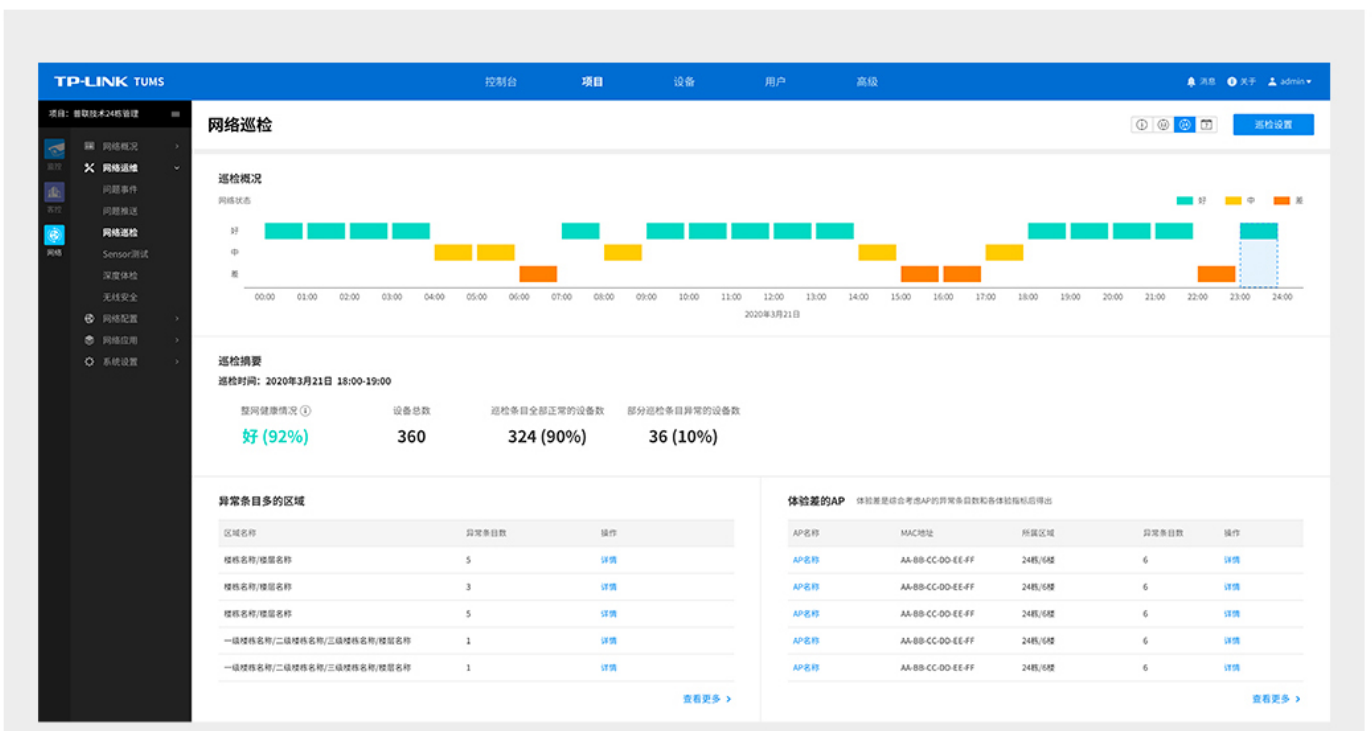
TP-LINK TUMS

控制台 项目 设备 用户 高级

消息 关于 admin

项目：普联技术24栋管理

监控
客控
网络

网络概况
网络运维
问题事件
问题推送
网络巡检
Sensor测试
深度体检
无线安全
网络配置
网络应用
系统设置

网络巡检

巡检设置

巡检概况

网络状态

好 中 差

好
中
差

00:00 01:00 02:00 03:00 04:00 05:00 06:00 07:00 08:00 09:00 10:00 11:00 12:00 13:00 14:00 15:00 16:00 17:00 18:00 19:00 20:00 21:00 22:00 23:00 24:00

2020年3月21日

巡检摘要

巡检时间：2020年3月21日 18:00-19:00

整网健康情况 设备总数 巡检条目全部正常的设备数 部分巡检条目异常的设备数

好 (92%) 360 324 (90%) 36 (10%)

异常条目多的区域

| 区域名称 | 异常条目数 | 操作 |
|---|---|---|
| 楼栋名称/楼层名称 | 5 | 详情 |
| 楼栋名称/楼层名称 | 3 | 详情 |
| 楼栋名称/楼层名称 | 5 | 详情 |
| 一级楼栋名称/二级楼栋名称/三级楼栋名称/楼层名称 | 1 | 详情 |
| 一级楼栋名称/二级楼栋名称/三级楼栋名称/楼层名称 | 1 | 详情 |

查看更多 >

体验差的AP 体验差是综合考虑AP的异常条目数和各体验指标后得出

| AP名称 | MAC地址 | 所属区域 | 异常条目数 | 操作 |
|---|---|---|---|---|
| AP名称 | AA-BB-CC-DD-EE-FF | 24栋/6楼 | 6 | 详情 |
| AP名称 | AA-BB-CC-DD-EE-FF | 24栋/6楼 | 6 | 详情 |
| AP名称 | AA-BB-CC-DD-EE-FF | 24栋/6楼 | 6 | 详情 |
| AP名称 | AA-BB-CC-DD-EE-FF | 24栋/6楼 | 6 | 详情 |
| AP名称 | AA-BB-CC-DD-EE-FF | 24栋/6楼 | 6 | 详情 |

查看更多 >